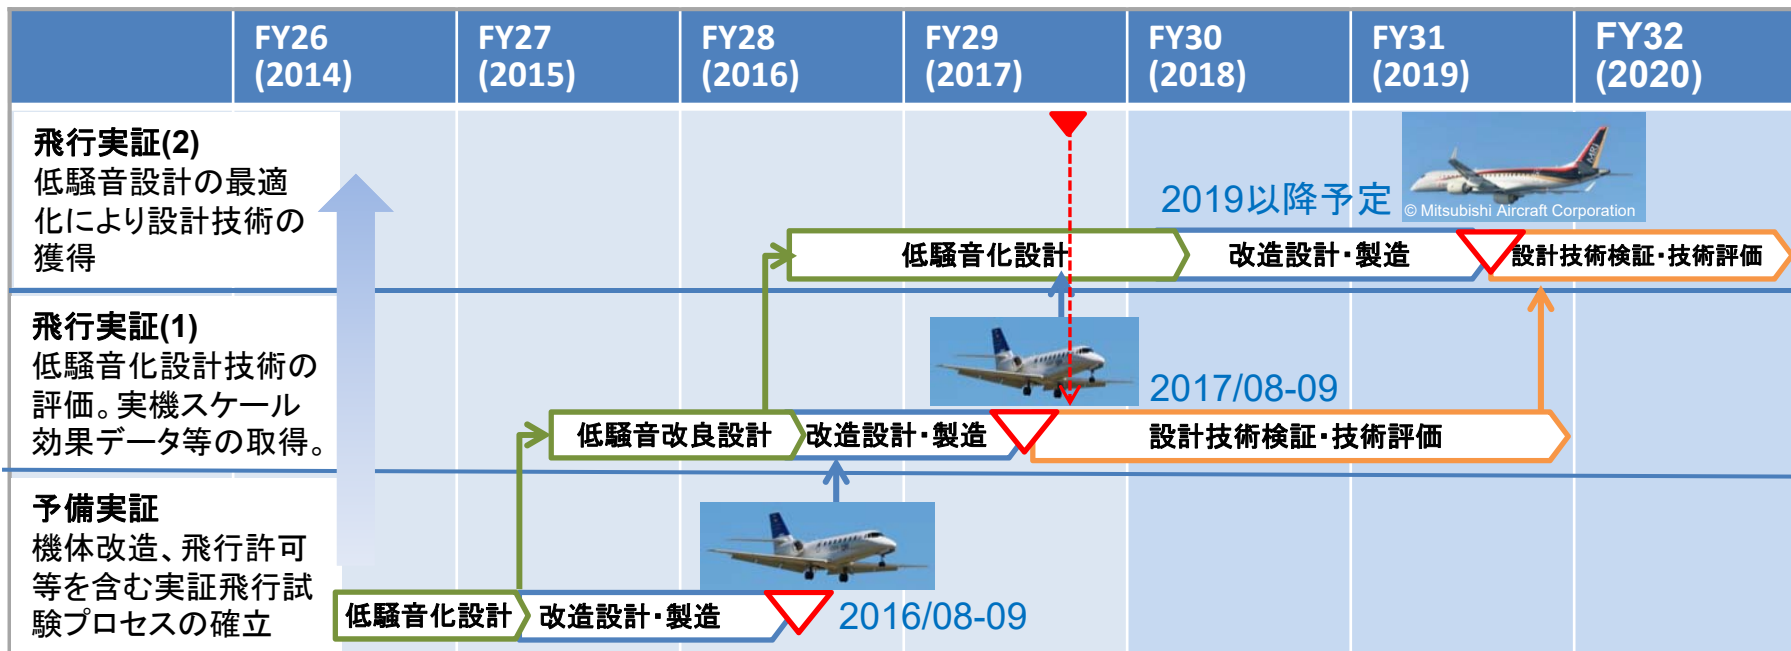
| | FY26 (2014) | FY27 (2015) | FY28 (2016) | FY29 (2017) | FY30 (2018) | FY31 (2019) | FY32 (2020) |
|---|---|---|---|---|---|---|---|

飛行実証(2)
低騒音設計の最適化により設計技術の獲得

2019以降予定

© Mitsubishi Aircraft Corporation

低騒音化設計
改造設計・製造
設計技術検証・技術評価

飛行実証(1)
低騒音化設計技術の評価。実機スケール効果データ等の取得。

2017/08-09

低騒音改良設計
改造設計・製造
設計技術検証・技術評価

予備実証
機体改造、飛行許可等を含む実証飛行試験プロセスの確立

低騒音化設計
改造設計・製造
2016/08-09